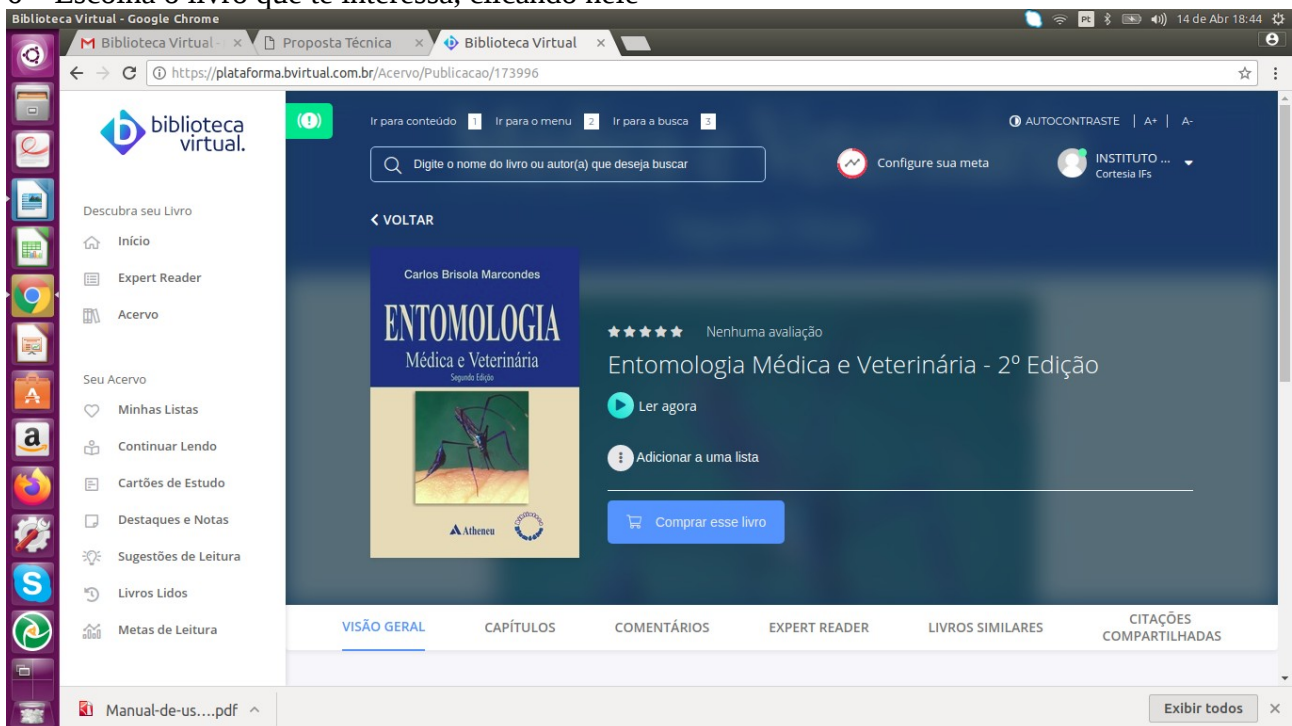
6 – Escolha o livro que te interessa, clicando nele

Biblioteca Virtual - Google Chrome

14 de Abr 18:44

Biblioteca Virtual - ×
Proposta Técnica ×
Biblioteca Virtual ×

https://plataforma.bvirtual.com.br/Acervo/Publicacao/173996

biblioteca virtual.

Ir para conteúdo 1 Ir para o menu 2 Ir para a busca 3

AUTOCONTRASTE | A+ | A-

Digite o nome do livro ou autor(a) que deseja buscar

Configure sua meta

INSTITUTO ...
Cortesia IFs

Descubra seu Livro
Início
Expert Reader
Acervo

< VOLTAR

Carlos Brisola Marcondes
ENTOMOLOGIA
Médica e Veterinária
Segunda Edição
Atheneu

Nenhuma avaliação

Entomologia Médica e Veterinária - 2º Edição

Ler agora

Adicionar a uma lista

Comprar esse livro

Seu Acervo
Minhas Listas
Continuar Lendo
Cartões de Estudo
Destaques e Notas
Sugestões de Leitura
Livros Lidos
Metas de Leitura

VISÃO GERAL
CAPÍTULOS
COMENTÁRIOS
EXPERT READER
LIVROS SIMILARES
CITAÇÕES COMPARTILHADAS

Manual-de-us....pdf ^

Exibir todos ×